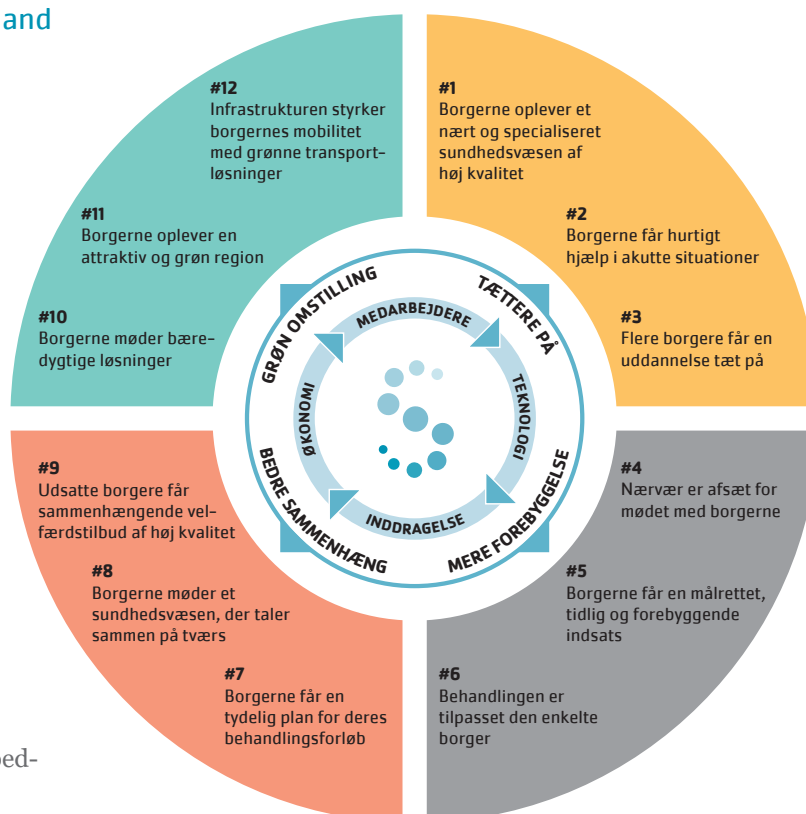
and

#12
Infrastrukturen styrker borgernes mobilitet med grønne transportløsninger

#11
Borgerne oplever en attraktiv og grøn region

#10
Borgerne møder bæredygtige løsninger

#1
Borgerne oplever et nært og specialiseret sundhedsvæsen af høj kvalitet

#2
Borgerne får hurtigt hjælp i akutte situationer

#3
Flere borgere får en uddannelse tæt på

GRØN OMSTILLING
TÆTTERE PÅ
MERE FOREBYGGELSE
BEDRE SAMMENHÆNG
MEDARBEJDERE
TEKNOLOGI
INDDRAGELSE
ØKONOMI

#9
Udsatte borgere får sammenhængende velfærdstilbud af høj kvalitet

#8
Borgerne møder et sundhedsvæsen, der taler sammen på tværs

#7
Borgerne får en tydelig plan for deres behandlingsforløb

#4
Nærvær er afsat for mødet med borgerne

#5
Borgerne får en målrettet, tidlig og forebyggende indsats

#6
Behandlingen er tilpasset den enkelte borger

oed-